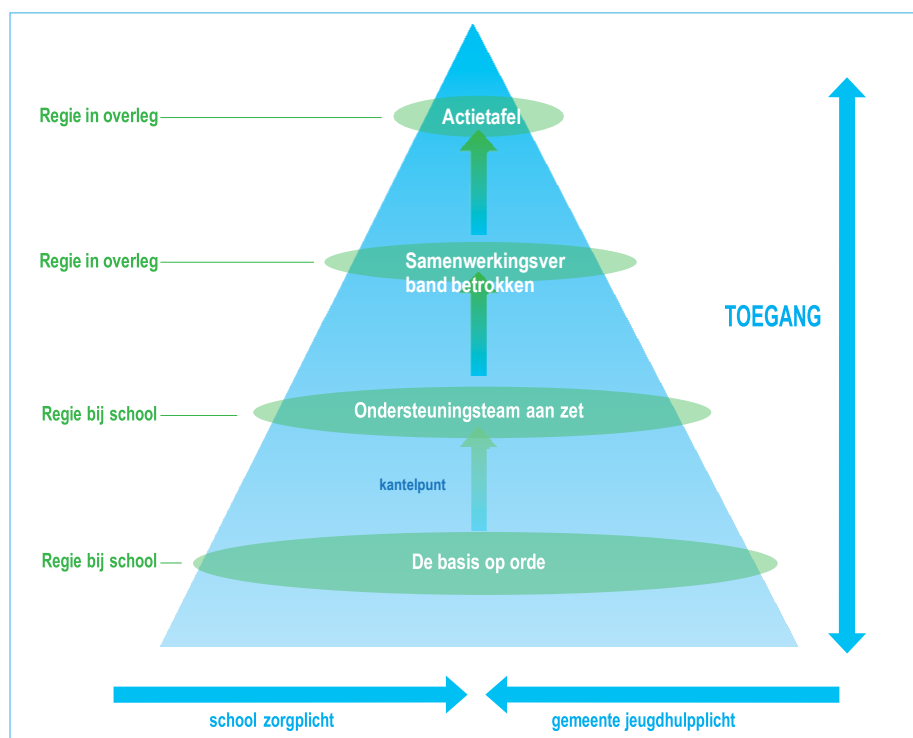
Regie in overleg
Actietafel

Regie in overleg
Samenwerkingsver band betrokken

TOEGANG

Regie bij school
Ondersteuningsteam aan zet

kantelpunt

Regie bij school
De basis op orde

school zorgplicht
gemeente jeugdhulpplicht